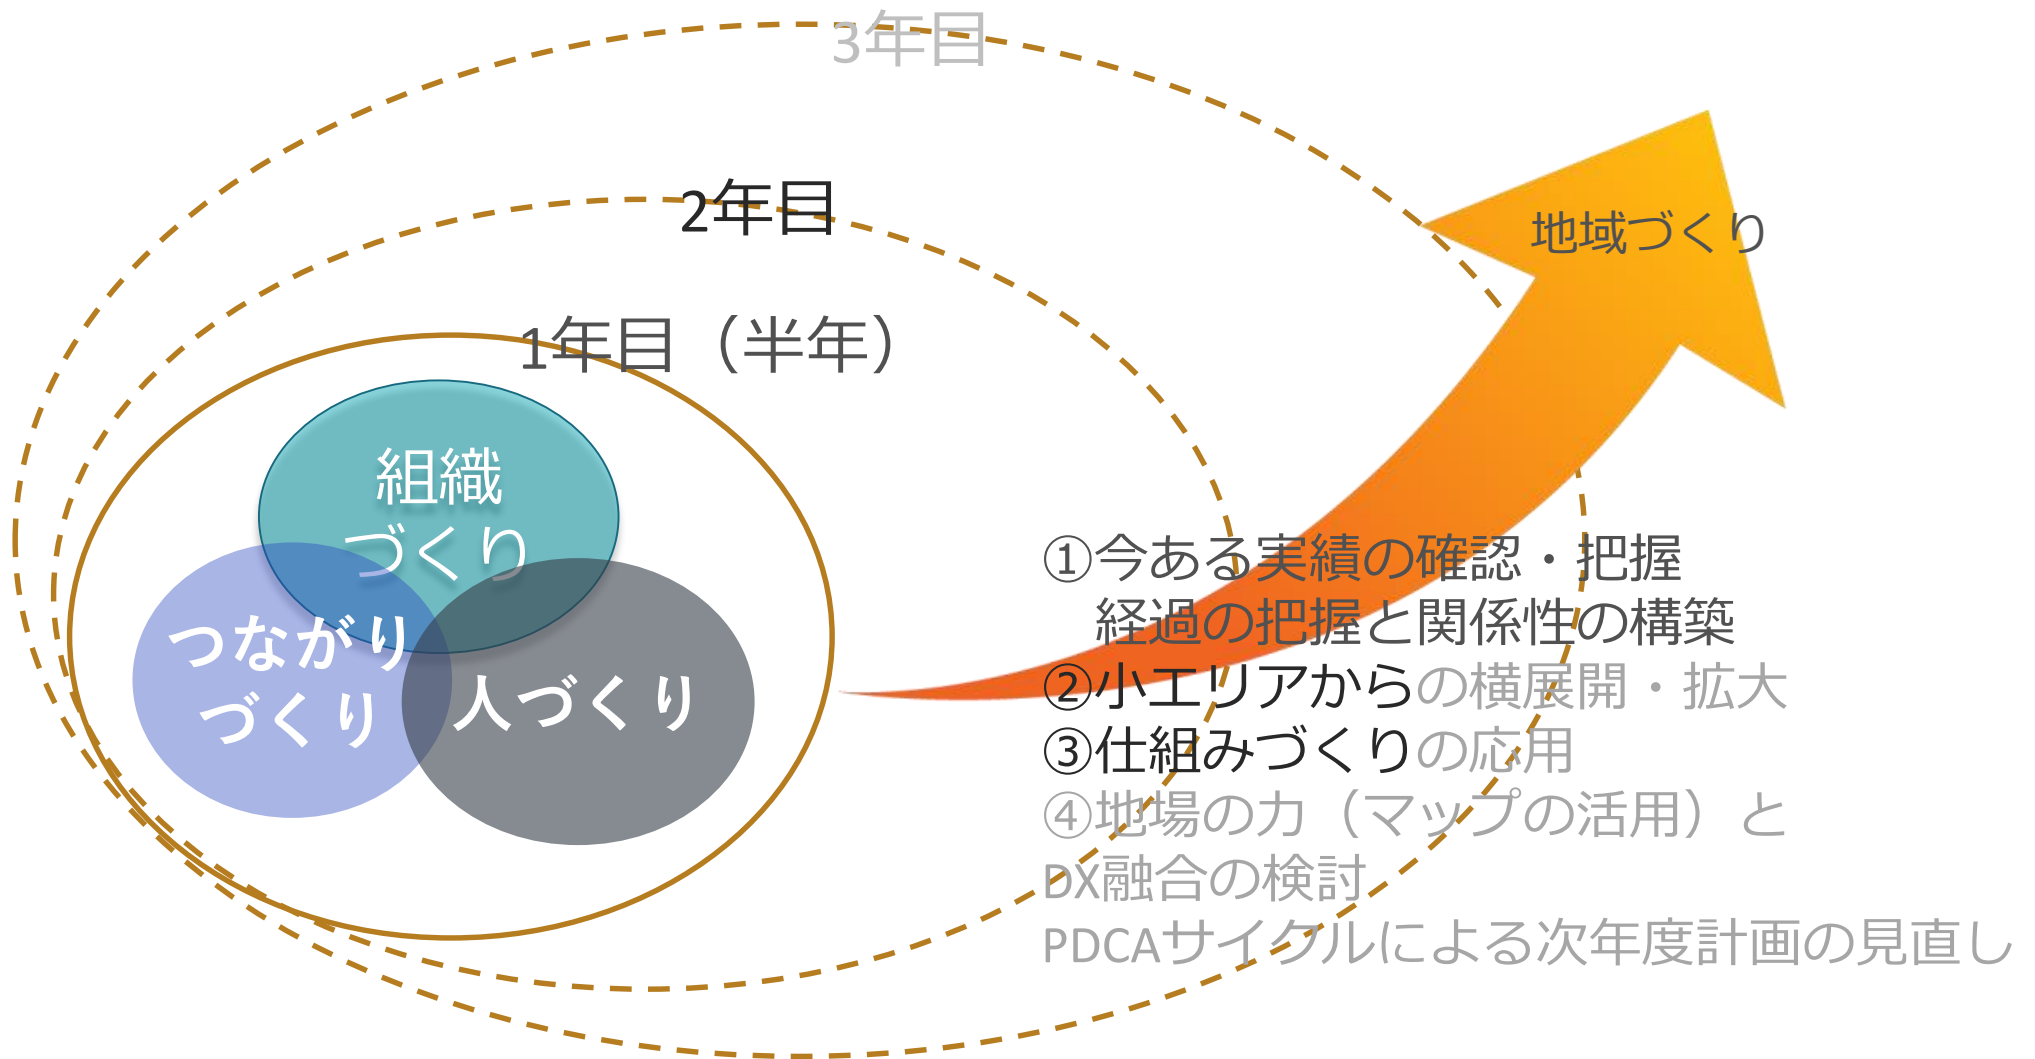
3年目

2年目

1年目（半年）

地域づくり

組織づくり

つながりづくり

人づくり

①今ある実績の確認・把握
経過の把握と関係性の構築
②小エリアからの横展開・拡大
③仕組みづくりの応用
④地場の力（マップの活用）と
DX融合の検討
PDCAサイクルによる次年度計画の見直し